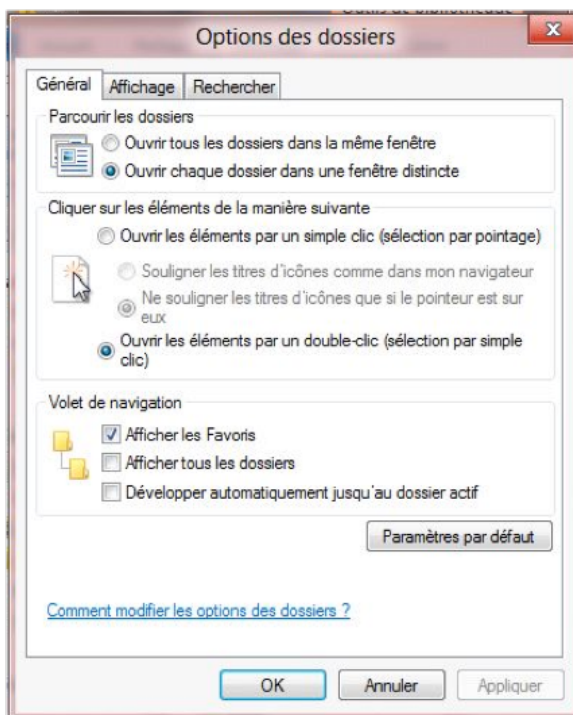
Outils de bibliothèque

Options des dossiers

Général | Affichage | Rechercher

Parcourir les dossiers

Ouvrir tous les dossiers dans la même fenêtre

Ouvrir chaque dossier dans une fenêtre distincte

Cliquer sur les éléments de la manière suivante

Ouvrir les éléments par un simple clic (sélection par pointage)

Souligner les titres d'icônes comme dans mon navigateur

Ne souligner les titres d'icônes que si le pointeur est sur eux

Ouvrir les éléments par un double-clic (sélection par simple clic)

Volet de navigation

Afficher les Favoris

Afficher tous les dossiers

Développer automatiquement jusqu'au dossier actif

Paramètres par défaut

Comment modifier les options des dossiers ?

OK | Annuler | Appliquer